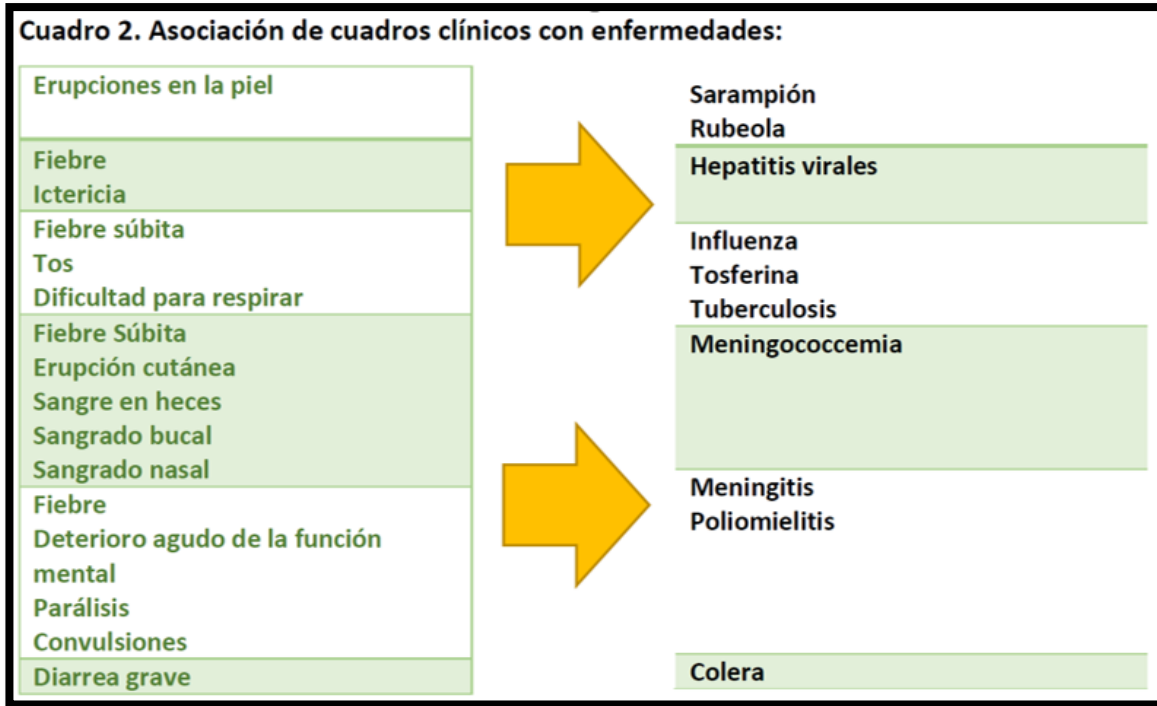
Cuadro 2. Asociación de cuadros clínicos con enfermedades:

Erupciones en la piel

Fiebre
Ictericia

Fiebre súbita
Tos
Dificultad para respirar

Fiebre Súbita
Erupción cutánea
Sangre en heces
Sangrado bucal
Sangrado nasal

Fiebre
Deterioro agudo de la función mental
Parálisis
Convulsiones

Diarrea grave

Sarampión
Rubeola

Hepatitis virales

Influenza
Tosferina
Tuberculosis

Meningococcemia

Meningitis
Poliomielitis

Colera